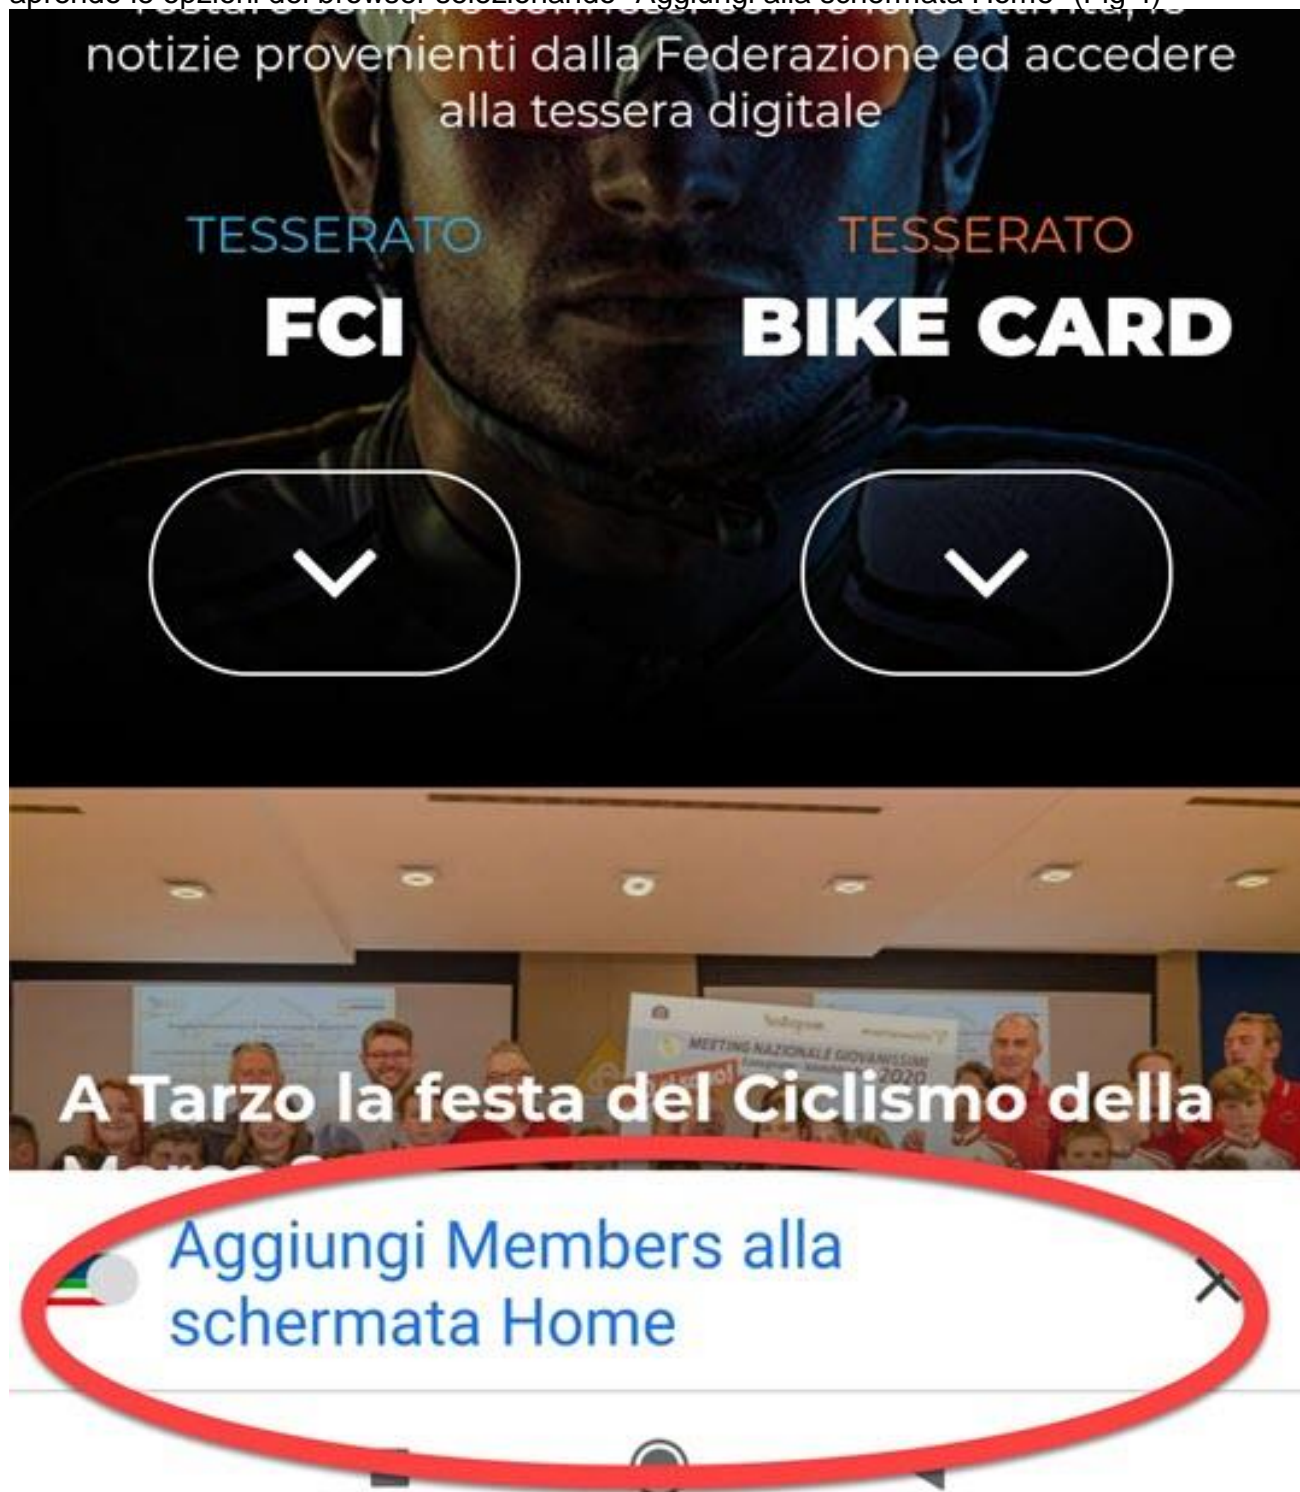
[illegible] Aggiungi alla schermata Home" (Fig 1)

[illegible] notizie provenienti dalla Federazione ed accedere alla tessera digitale

TESSERATO
FCI

TESSERATO
BIKE CARD

MEETING NAZIONALE GIOVANISSIMI
2020

A Tarzo la festa del Ciclismo della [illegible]

Aggiungi Members alla schermata Home